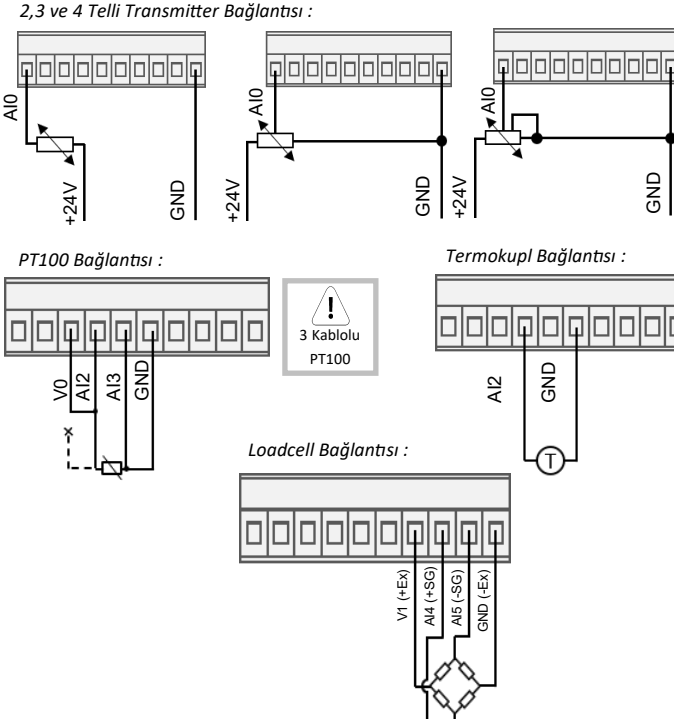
2,3 ve 4 Telli Transmitter Bağlantısı :

AI0

+24V

GND

AI0

+24V

GND

AI0

+24V

GND

PT100 Bağlantısı :

V0
AI2
AI3
GND

!
3 Kablolu
PT100

Termokupl Bağlantısı :

AI2
GND

T

Loadcell Bağlantısı :

V1 (+Ex)
AI4 (+SG)
AI5 (-SG)
GND (-Ex)